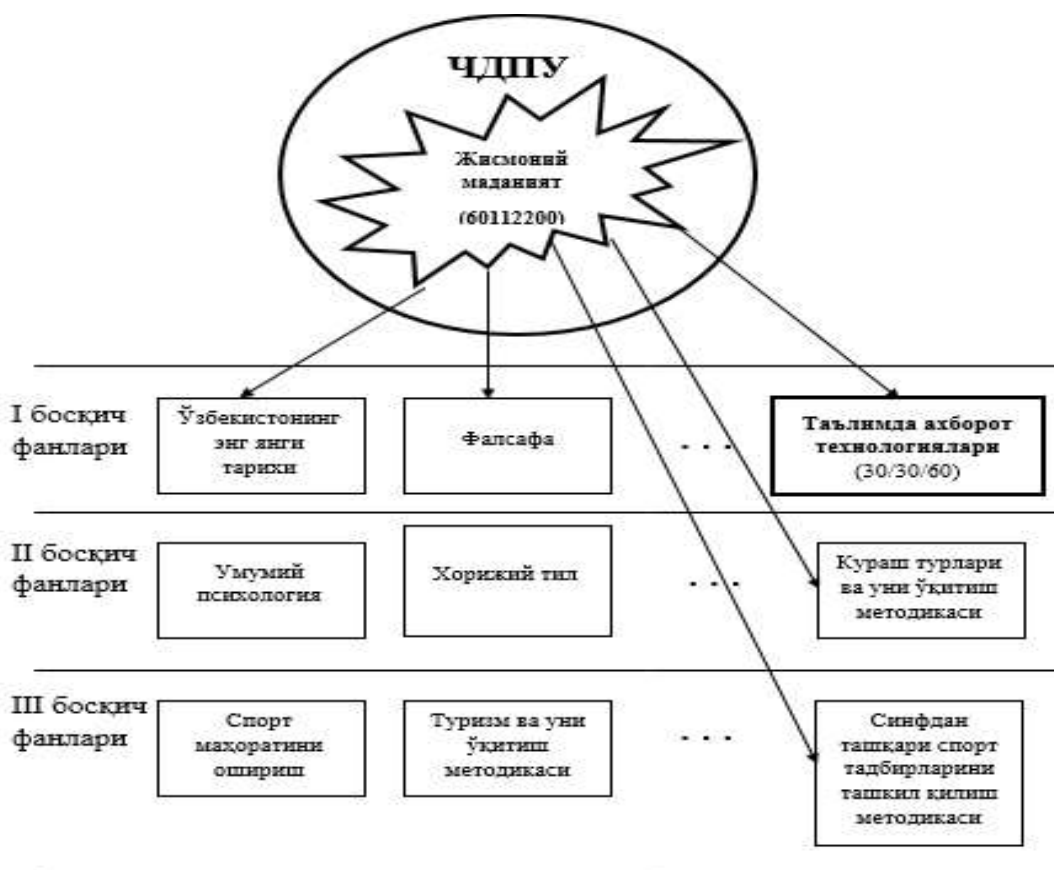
ЧДПУ

Жисмоний маданият (60112200)

I босқич фанлари

Ўзбекистонинг энг янги тарихи

Фалсафа

. . .

Таълимда ахборот технологиялари (30/30/60)

II босқич фанлари

Умумий психология

Хорижий тил

. . .

Кураш турлари ва уни ўқитиш методикаси

III босқич фанлари

Спорт маҳоратини ошириш

Туризм ва уни ўқитиш методикаси

. . .

Синфдан ташқари спорт тадбирларини ташкил қилиш методикаси